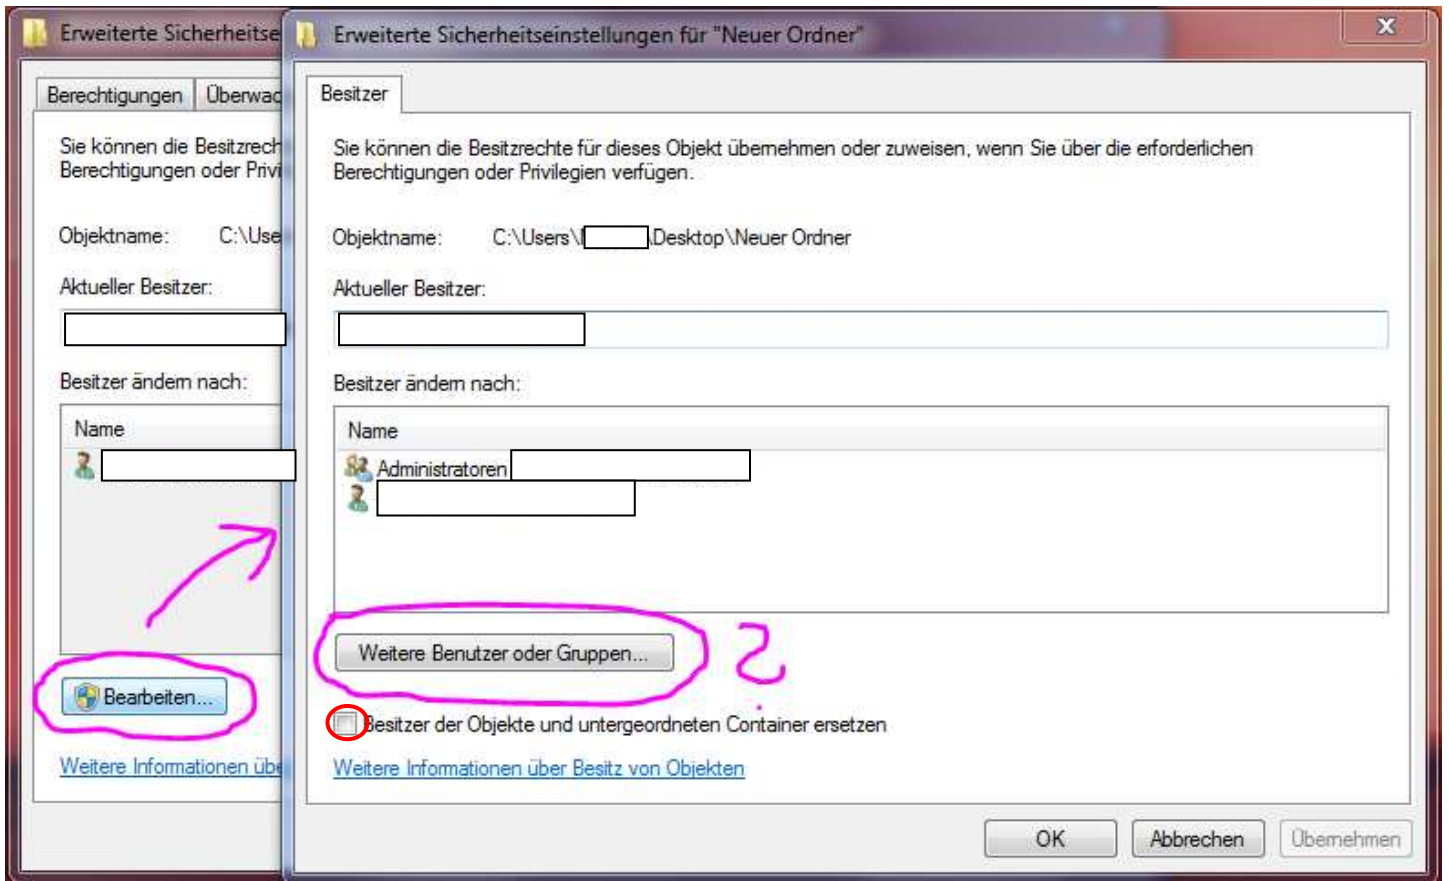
Erweiterte Sicherheitse

Berechtigungen | Überwac

Sie können die Besitzrech Berechtigungen oder Privi

Objektname: C:\Use

Aktueller Besitzer:

Besitzer ändern nach:

Name

Bearbeiten...

Weitere Informationen übe

Erweiterte Sicherheitseinstellungen für "Neuer Ordner"

Besitzer

Sie können die Besitzrechte für dieses Objekt übernehmen oder zuweisen, wenn Sie über die erforderlichen Berechtigungen oder Privilegien verfügen.

Objektname: C:\Users\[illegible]\Desktop\Neuer Ordner

Aktueller Besitzer:

Besitzer ändern nach:

Name

Administratoren

Weitere Benutzer oder Gruppen...

2

Besitzer der Objekte und untergeordneten Container ersetzen

Weitere Informationen über Besitz von Objekten

OK | Abbrechen | Übernehmen